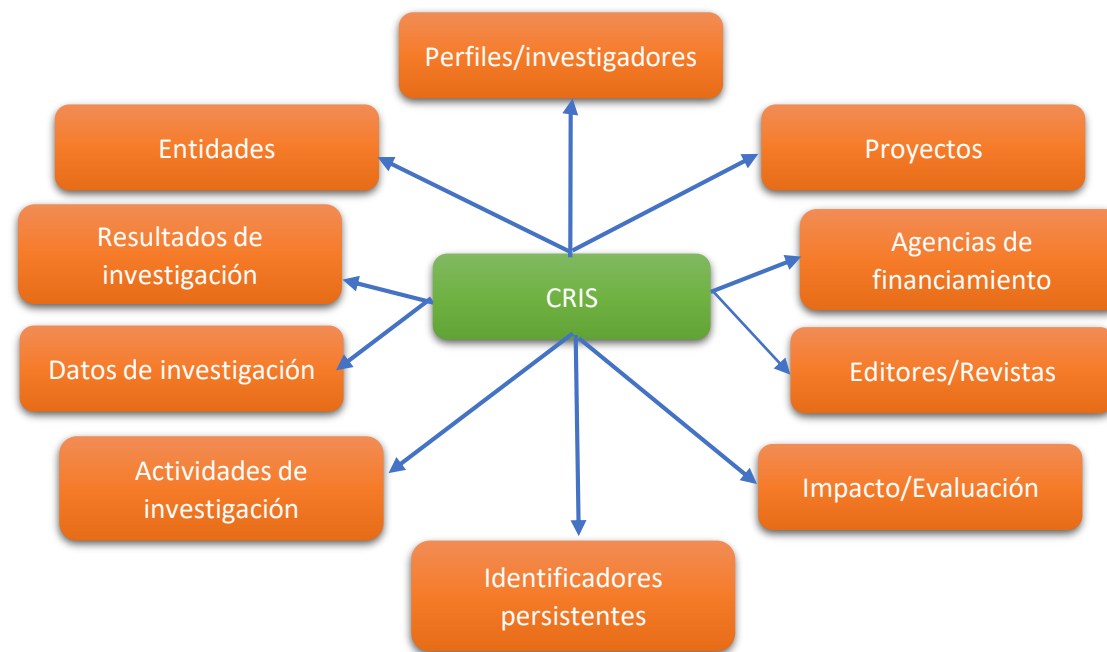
Perfiles/investigadores

Entidades

Proyectos

Resultados de investigación

Agencias de financiamiento

CRIS

Datos de investigación

Editores/Revistas

Actividades de investigación

Impacto/Evaluación

Identificadores persistentes